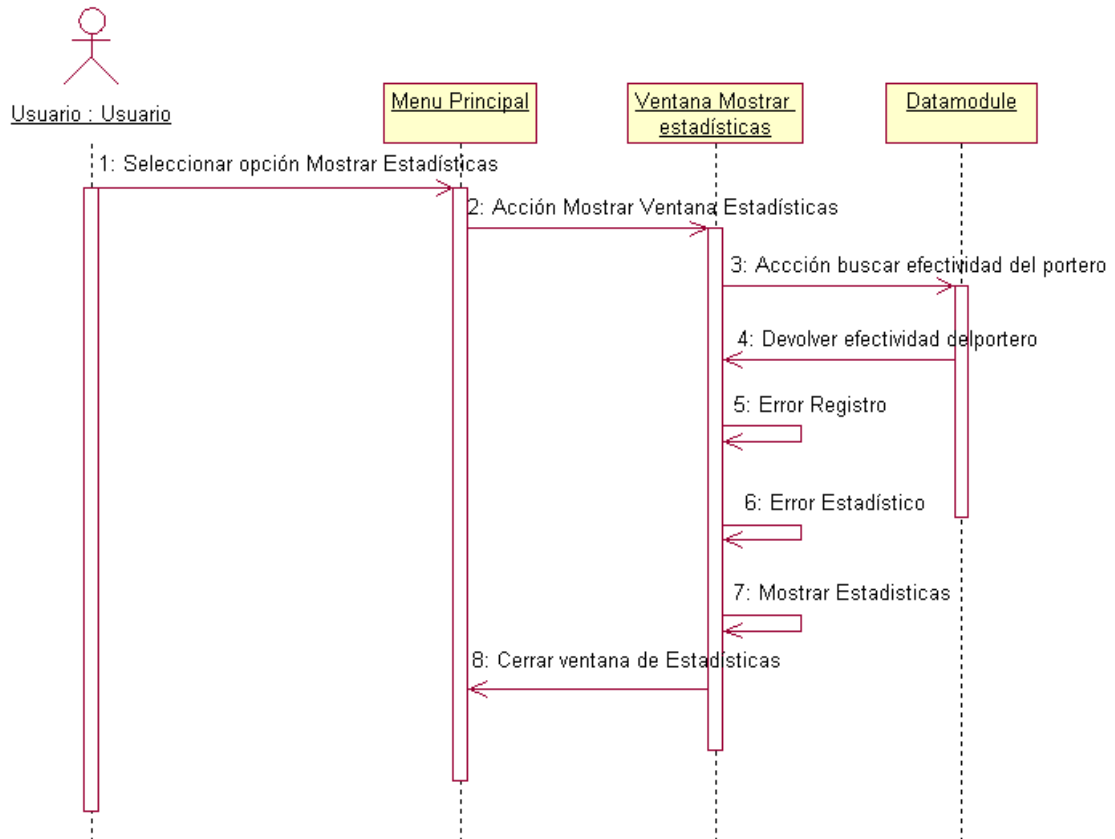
Usuario : Usuario

Menu Principal

Ventana Mostrar estadísticas

Datamodule

1: Seleccionar opción Mostrar Estadísticas

2: Acción Mostrar Ventana Estadísticas

3: Accción buscar efectividad del portero

4: Devolver efectividad delportero

5: Error Registro

6: Error Estadístico

7: Mostrar Estadisticas

8: Cerrar ventana de Estadísticas